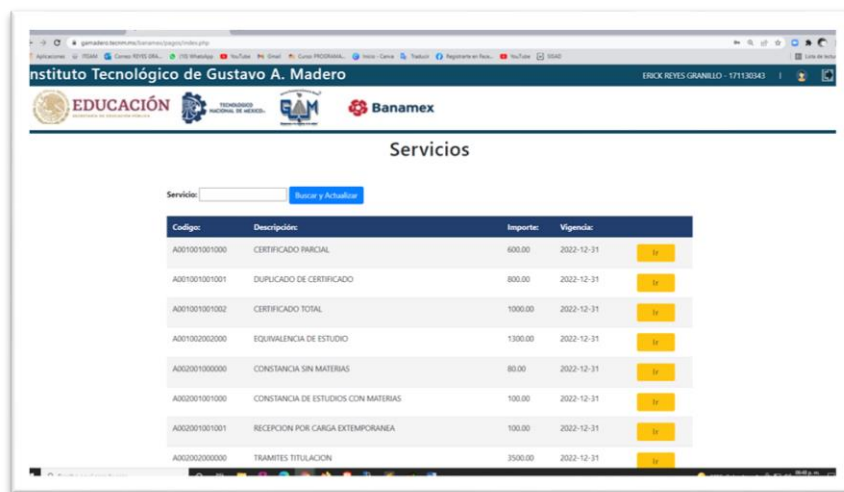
gamadero.tecnm.mx/banamex/pagos/index.php

Aplicaciones ITGAM Correo REYES GRA... (10) WhatsApp YouTube Gmail Curso PRODNAVA... Inicio - Canva Traducir Regístrate en Face... YouTube SSAD

Lista de lectura

nstituto Tecnológico de Gustavo A. Madero

ERICK REYES GRANILLO - 171130343

EDUCACIÓN SECRETARÍA DE EDUCACIÓN PÚBLICA

TECNOLÓGICO NACIONAL DE MÉXICO

GAM

Banamex

Servicios

Servicio: Buscar y Actualizar

| Codigo: | Descripción: | Importe: | Vigencia: | |
|---|---|---|---|---|
| A001001001000 | CERTIFICADO PARCIAL | 600.00 | 2022-12-31 | Ir |
| A001001001001 | DUPLICADO DE CERTIFICADO | 800.00 | 2022-12-31 | Ir |
| A001001001002 | CERTIFICADO TOTAL | 1000.00 | 2022-12-31 | Ir |
| A001002002000 | EQUIVALENCIA DE ESTUDIO | 1300.00 | 2022-12-31 | Ir |
| A002001000000 | CONSTANCIA SIN MATERIAS | 80.00 | 2022-12-31 | Ir |
| A002001001000 | CONSTANCIA DE ESTUDIOS CON MATERIAS | 100.00 | 2022-12-31 | Ir |
| A002001001001 | RECEPCION POR CARGA EXTEMPORANEA | 100.00 | 2022-12-31 | Ir |
| A002002000000 | TRAMITES TITULACION | 3500.00 | 2022-12-31 | Ir |